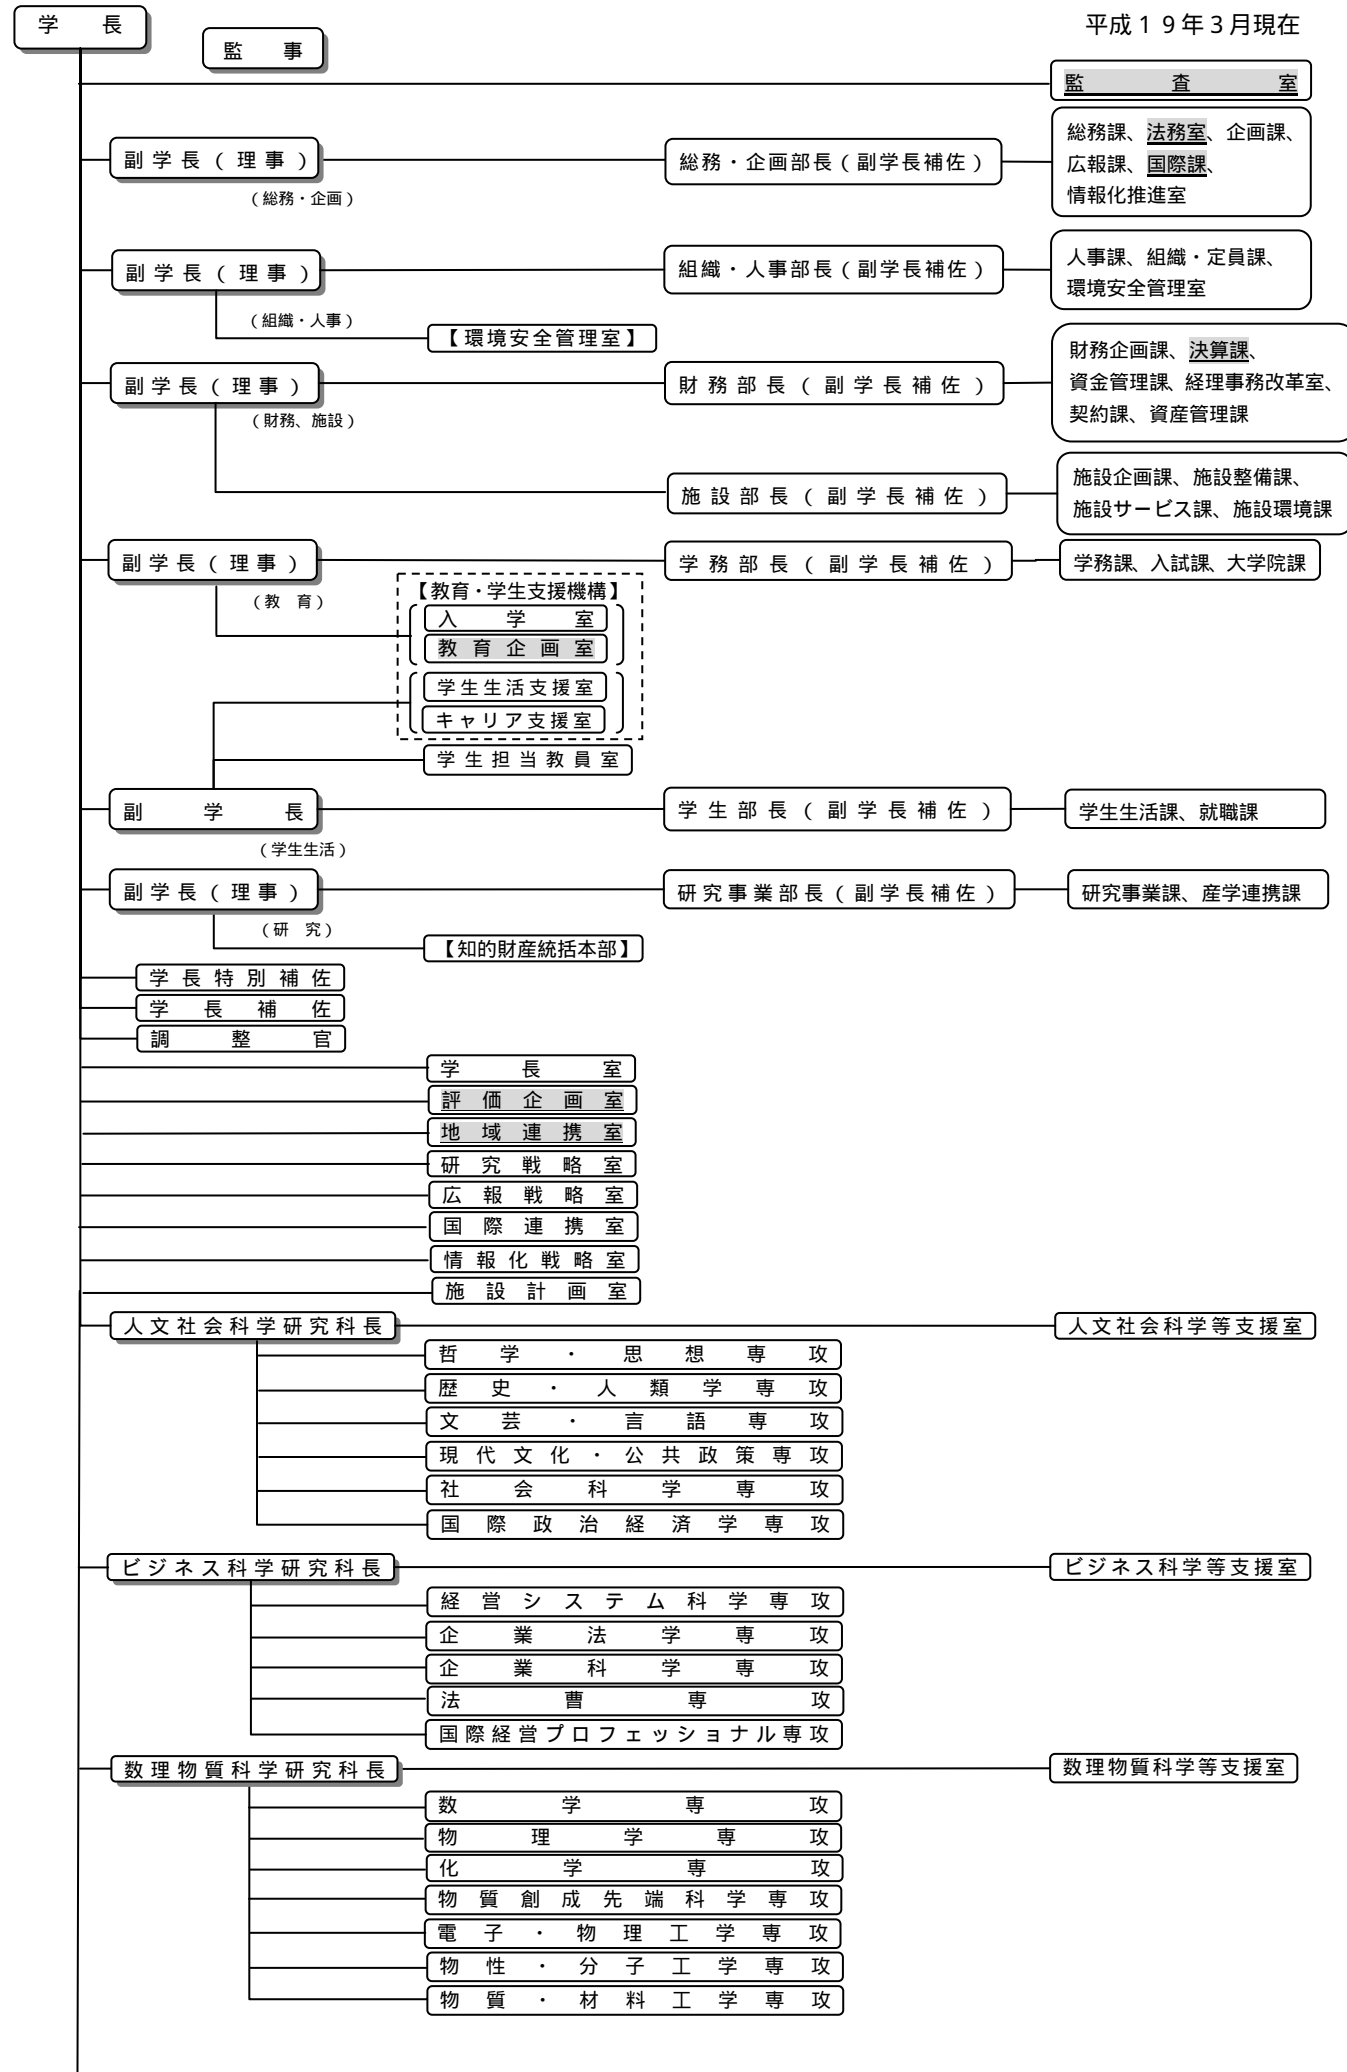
学　長

監　事

平成１９年３月現在

監　査　室

副学長（理事）
（総務・企画）

総務・企画部長（副学長補佐）

総務課、法務室、企画課、広報課、国際課、情報化推進室

副学長（理事）
（組織・人事）

組織・人事部長（副学長補佐）

人事課、組織・定員課、環境安全管理室

【環境安全管理室】

副学長（理事）
（財務、施設）

財務部長（副学長補佐）

財務企画課、決算課、資金管理課、経理事務改革室、契約課、資産管理課

施設部長（副学長補佐）

施設企画課、施設整備課、施設サービス課、施設環境課

副学長（理事）
（教　育）

学務部長（副学長補佐）

学務課、入試課、大学院課

【教育・学生支援機構】
入　学　室
教育企画室
学生生活支援室
キャリア支援室

学生担当教員室

副　学　長
（学生生活）

学生部長（副学長補佐）

学生生活課、就職課

副学長（理事）
（研　究）

研究事業部長（副学長補佐）

研究事業課、産学連携課

【知的財産統括本部】

学長特別補佐
学　長　補　佐
調　整　官

学　長　室
評価企画室
地域連携室
研究戦略室
広報戦略室
国際連携室
情報化戦略室
施設計画室

人文社会科学研究科長

人文社会科学等支援室

哲学・思想専攻
歴史・人類学専攻
文芸・言語専攻
現代文化・公共政策専攻
社会科学専攻
国際政治経済学専攻

ビジネス科学研究科長

ビジネス科学等支援室

経営システム科学専攻
企業法学専攻
企業科学専攻
法曹専攻
国際経営プロフェッショナル専攻

数理物質科学研究科長

数理物質科学等支援室

数学専攻
物理学専攻
化学専攻
物質創成先端科学専攻
電子・物理工学専攻
物性・分子工学専攻
物質・材料工学専攻